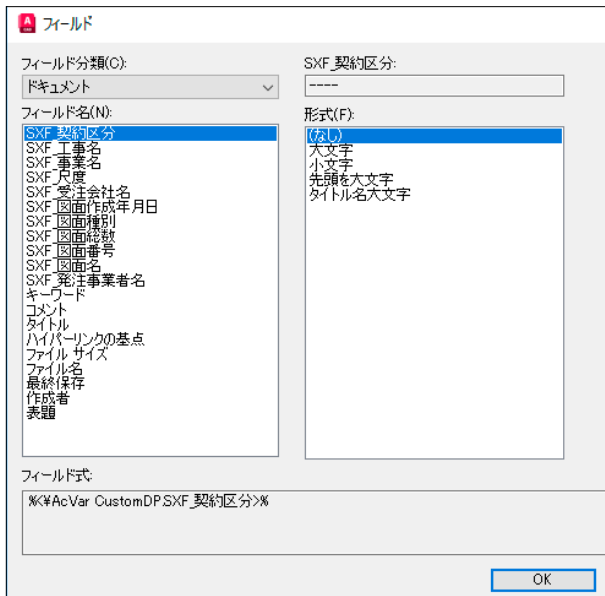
フィールド

フィールド分類(C):
ドキュメント

SXF_契約区分:
----

フィールド名(N):
SXF_契約区分
SXF_工事名
SXF_事業名
SXF_尺度
SXF_受注会社名
SXF_図面作成年月日
SXF_図面種別
SXF_図面総数
SXF_図面番号
SXF_図面名
SXF_発注事業者名
キーワード
コメント
タイトル
ハイパーリンクの基点
ファイル サイズ
ファイル名
最終保存
作成者
表題

形式(F):
(なし)
大文字
小文字
先頭を大文字
タイトル名大文字

フィールド式:
%<\AcVar CustomDP.SXF_契約区分>%

OK